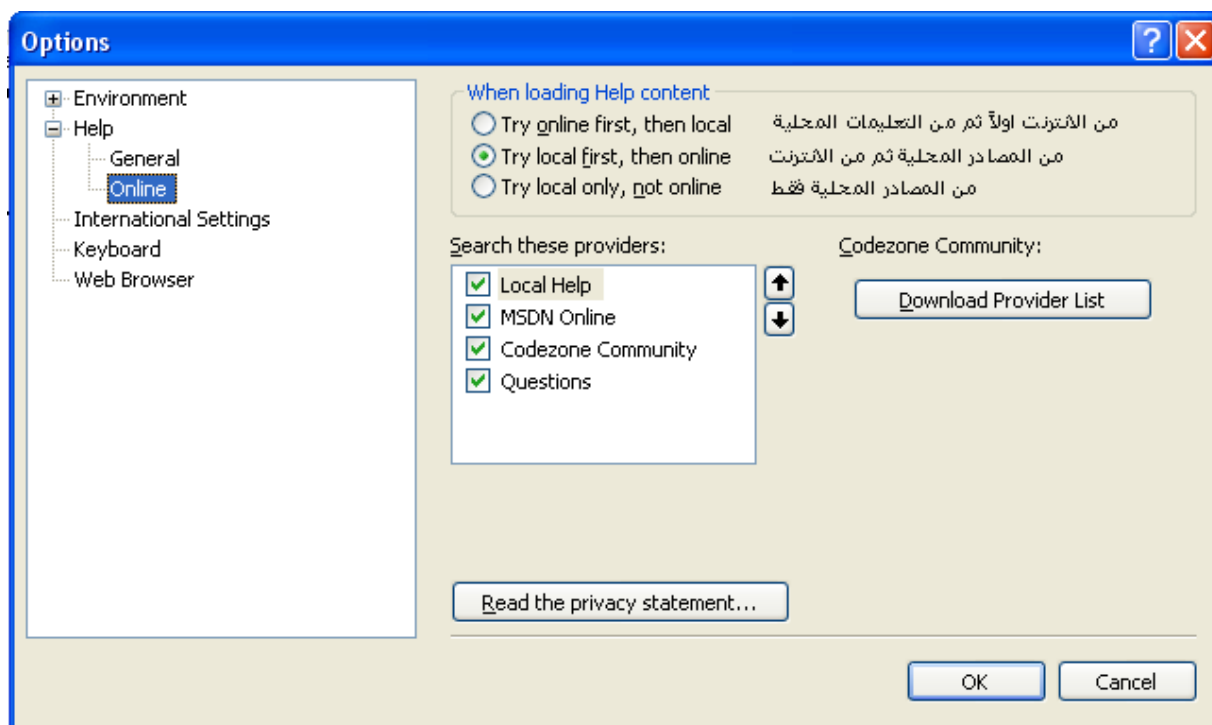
Options

Environment
Help
General
Online
International Settings
Keyboard
Web Browser

When loading Help content
Try online first, then local
من الانترنت اولاً ثم من التعليمات المحلية
Try local first, then online
من المصادر المحلية ثم من الانترنت
Try local only, not online
من المصادر المحلية فقط

Search these providers:
Local Help
MSDN Online
Codezone Community
Questions

Codezone Community:
Download Provider List

Read the privacy statement...

OK
Cancel